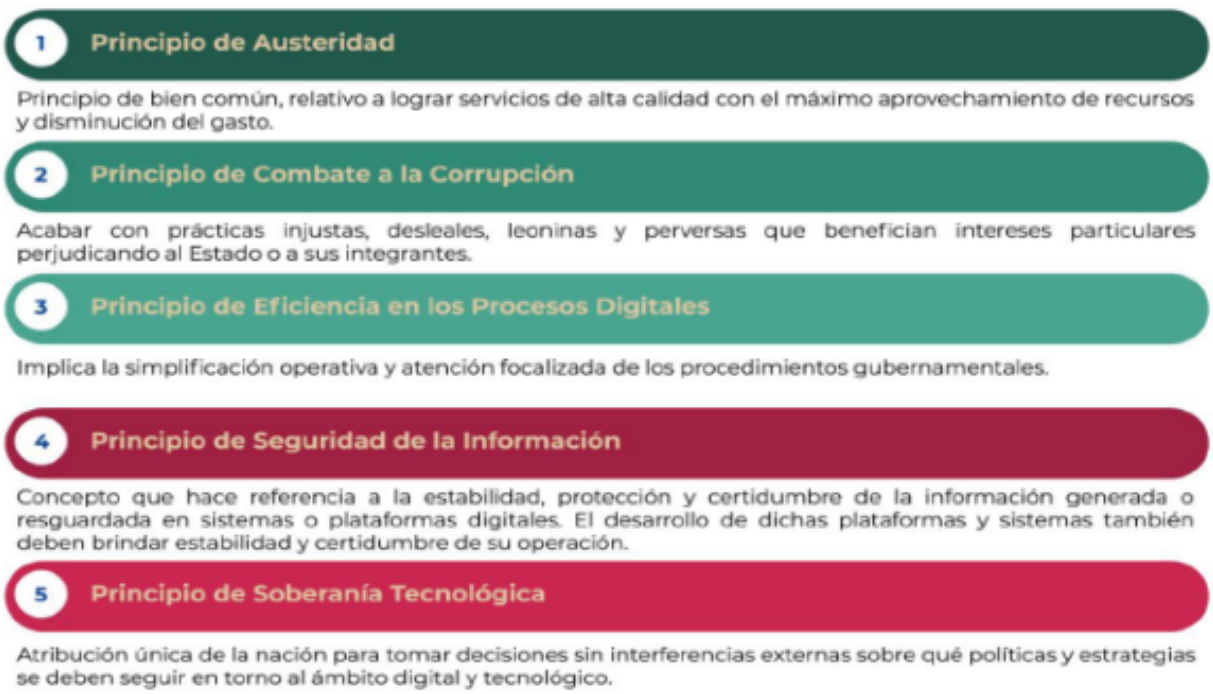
1 Principio de Austeridad

Principio de bien común, relativo a lograr servicios de alta calidad con el máximo aprovechamiento de recursos y disminución del gasto.

2 Principio de Combate a la Corrupción

Acabar con prácticas injustas, desleales, leoninas y perversas que benefician intereses particulares perjudicando al Estado o a sus integrantes.

3 Principio de Eficiencia en los Procesos Digitales

Implica la simplificación operativa y atención focalizada de los procedimientos gubernamentales.

4 Principio de Seguridad de la Información

Concepto que hace referencia a la estabilidad, protección y certidumbre de la información generada o resguardada en sistemas o plataformas digitales. El desarrollo de dichas plataformas y sistemas también deben brindar estabilidad y certidumbre de su operación.

5 Principio de Soberanía Tecnológica

Atribución única de la nación para tomar decisiones sin interferencias externas sobre qué políticas y estrategias se deben seguir en torno al ámbito digital y tecnológico.